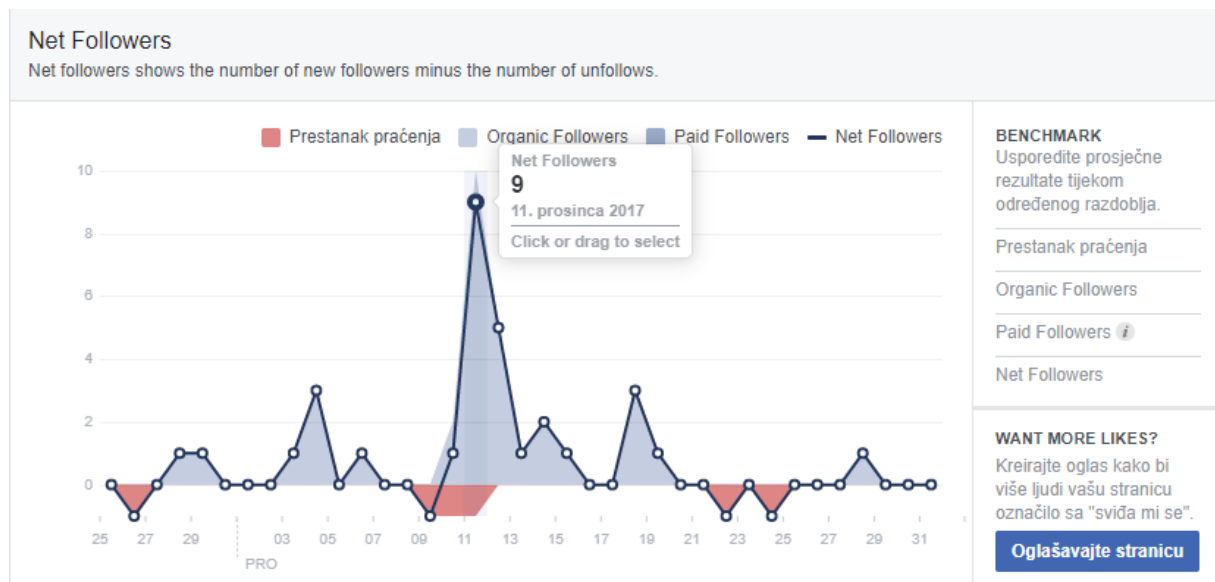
Net Followers
Net followers shows the number of new followers minus the number of unfollows.

Prestanak praćenja
Organic Followers
Paid Followers
Net Followers

Net Followers
9
11. prosinca 2017
Click or drag to select

10
8
6
4
2
0

25 27 29 03 05 07 09 11 13 15 17 19 21 23 25 27 29 31
PRO

BENCHMARK
Usporedite prosječne rezultate tijekom određenog razdoblja.

Prestanak praćenja
Organic Followers
Paid Followers
Net Followers

WANT MORE LIKES?
Kreirajte oglas kako bi više ljudi vašu stranicu označilo sa "sviđa mi se".

Oglašavajte stranicu